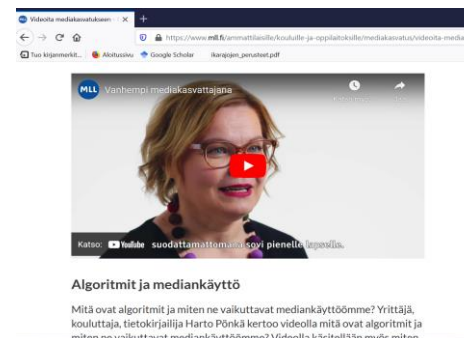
Videoita mediakasvatukseen ×
+
https://www.mll.fi/ammattilaisille/kouluille-ja-oppilaitoksille/mediakasvatus/videoita-media
Tuo kirjanmerkit... Aloitussivu Google Scholar ikarajojen_perusteet.pdf
MLL Vanhempi mediakasvattajana
Katso: YouTube suodattamattomana sovi pienelle lapselle.
Algoritmit ja mediankäyttö
Mitä ovat algoritmit ja miten ne vaikuttavat mediankäyttöömme? Yrittäjä, kouluttaja, tietokirjailija Harto Pönkä kertoo videolla mitä ovat algoritmit ja miten ne vaikuttavat mediankäyttöömme? Videolla käsitellään myös miten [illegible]